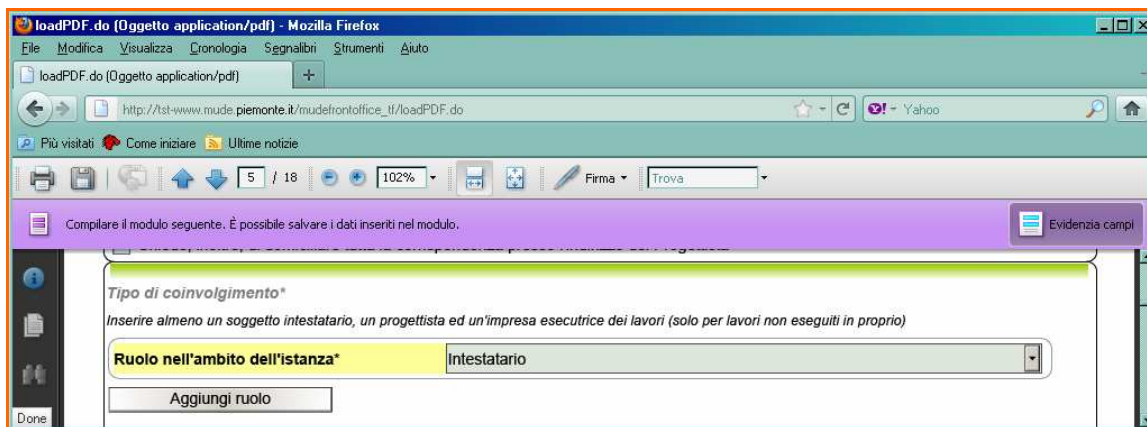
loadPDF.do (Oggetto application/pdf) - Mozilla Firefox

File Modifica Visualizza Cronologia Segnalibri Strumenti Aiuto

loadPDF.do (Oggetto application/pdf) +

http://tst-www.mude.piemonte.it/mudefrontoffice_tf/loadPDF.do

Yahoo

Più visitati Come iniziare Ultime notizie

5 / 18 102% Firma Trova

Compilare il modulo seguente. È possibile salvare i dati inseriti nel modulo.

Evidenzia campi

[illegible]

Tipo di coinvolgimento*

Inserire almeno un soggetto intestatario, un progettista ed un'impresa esecutrice dei lavori (solo per lavori non eseguiti in proprio)

| Ruolo nell'ambito dell'istanza* | Intestatario |
|---|---|

Aggiungi ruolo

Done